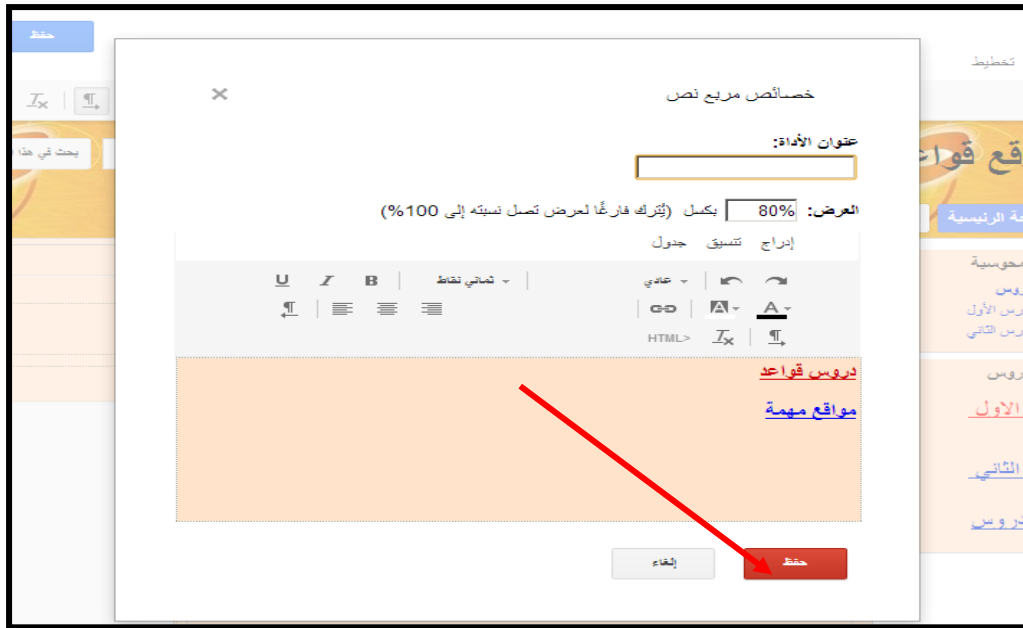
حفظ

تخطيط

خصائص مربع نص

عنوان الأداة:

العرض: 80% بكسل (يُترك فارغًا لعرض تصل نسبته إلى 100%)

إدراج تنسيق جدول

عادي

ثماني نقاط

HTML>

دروس قواعد

مواقع مهمة

إلغاء

حفظ

بحث في هذا

الصفحة الرئيسية

محوسبة

دروس

درس الأول

درس الثاني

دروس

الأول

الثاني

دروس